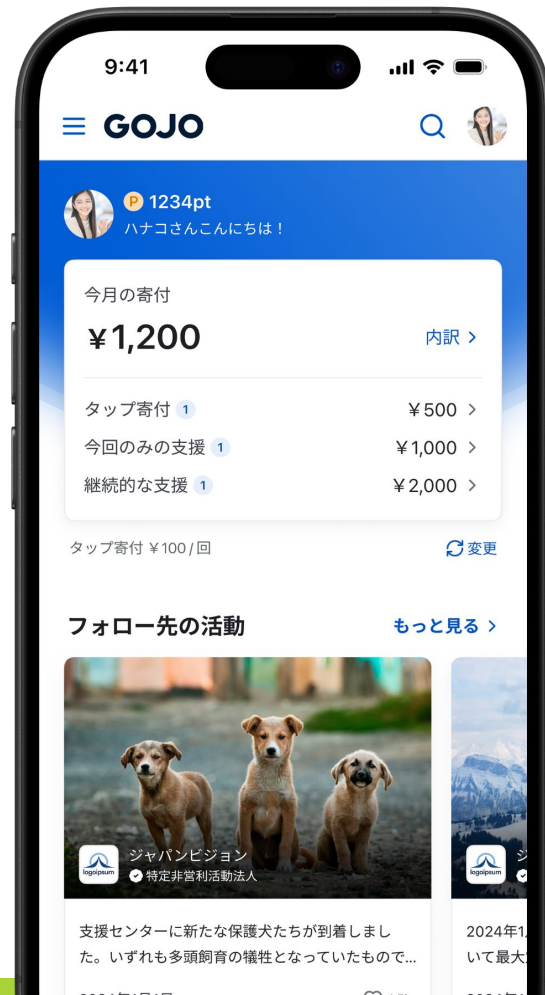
9:41

GOJO

1234pt
ハナコさんこんにちは！

今月の寄付
¥1,200
内訳 >

タップ寄付 1 ¥500 >
今回のみの支援 1 ¥1,000 >
継続的な支援 1 ¥2,000 >

タップ寄付 ¥100 / 回
変更

フォロー先の活動
もっと見る >

logoipsum
ジャパンビジョン
特定非営利活動法人

支援センターに新たな保護犬たちが到着しました。いずれも多頭飼育の犠牲となっていたもので…

logoipsum
ジ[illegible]

2024年1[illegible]
いて最大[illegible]